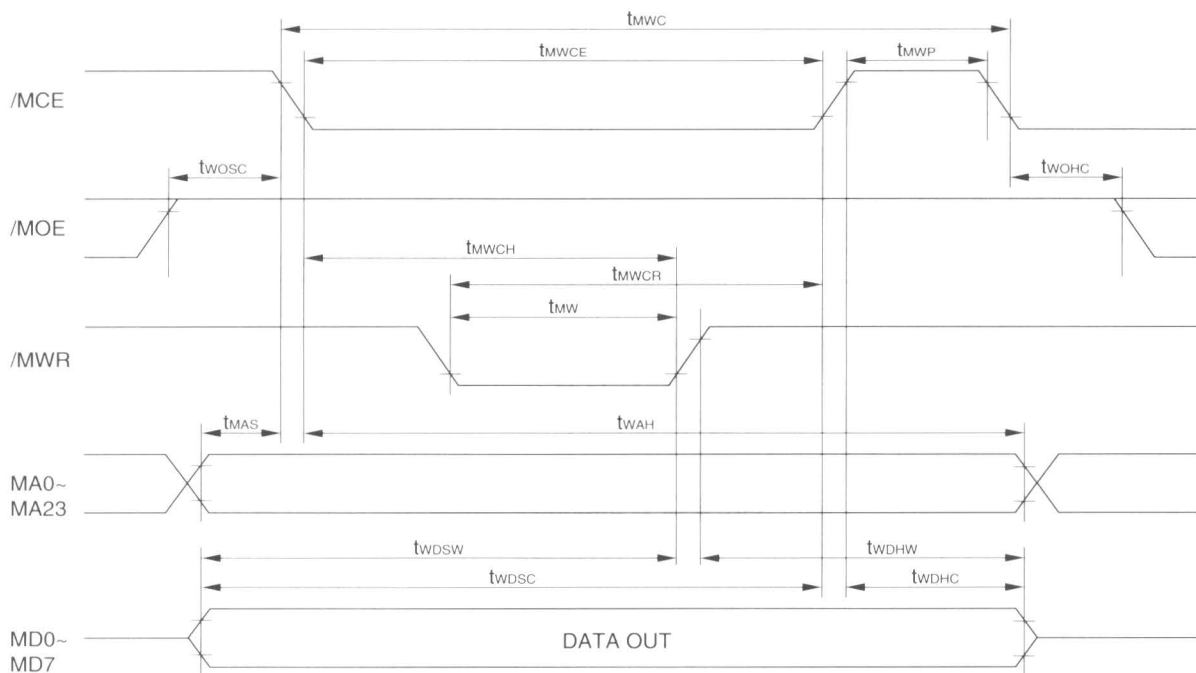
$t_{MWC}$

$t_{MWCE}$

$t_{MWP}$

/MCE

$t_{WOSC}$

$t_{WOHC}$

/MOE

$t_{MWCH}$

$t_{MWCR}$

$t_{MW}$

/MWR

$t_{MAS}$

$t_{WAH}$

MA0~
MA23

$t_{WDSW}$

$t_{WDHW}$

$t_{WDSC}$

$t_{WDHC}$

MD0~
MD7

DATA OUT